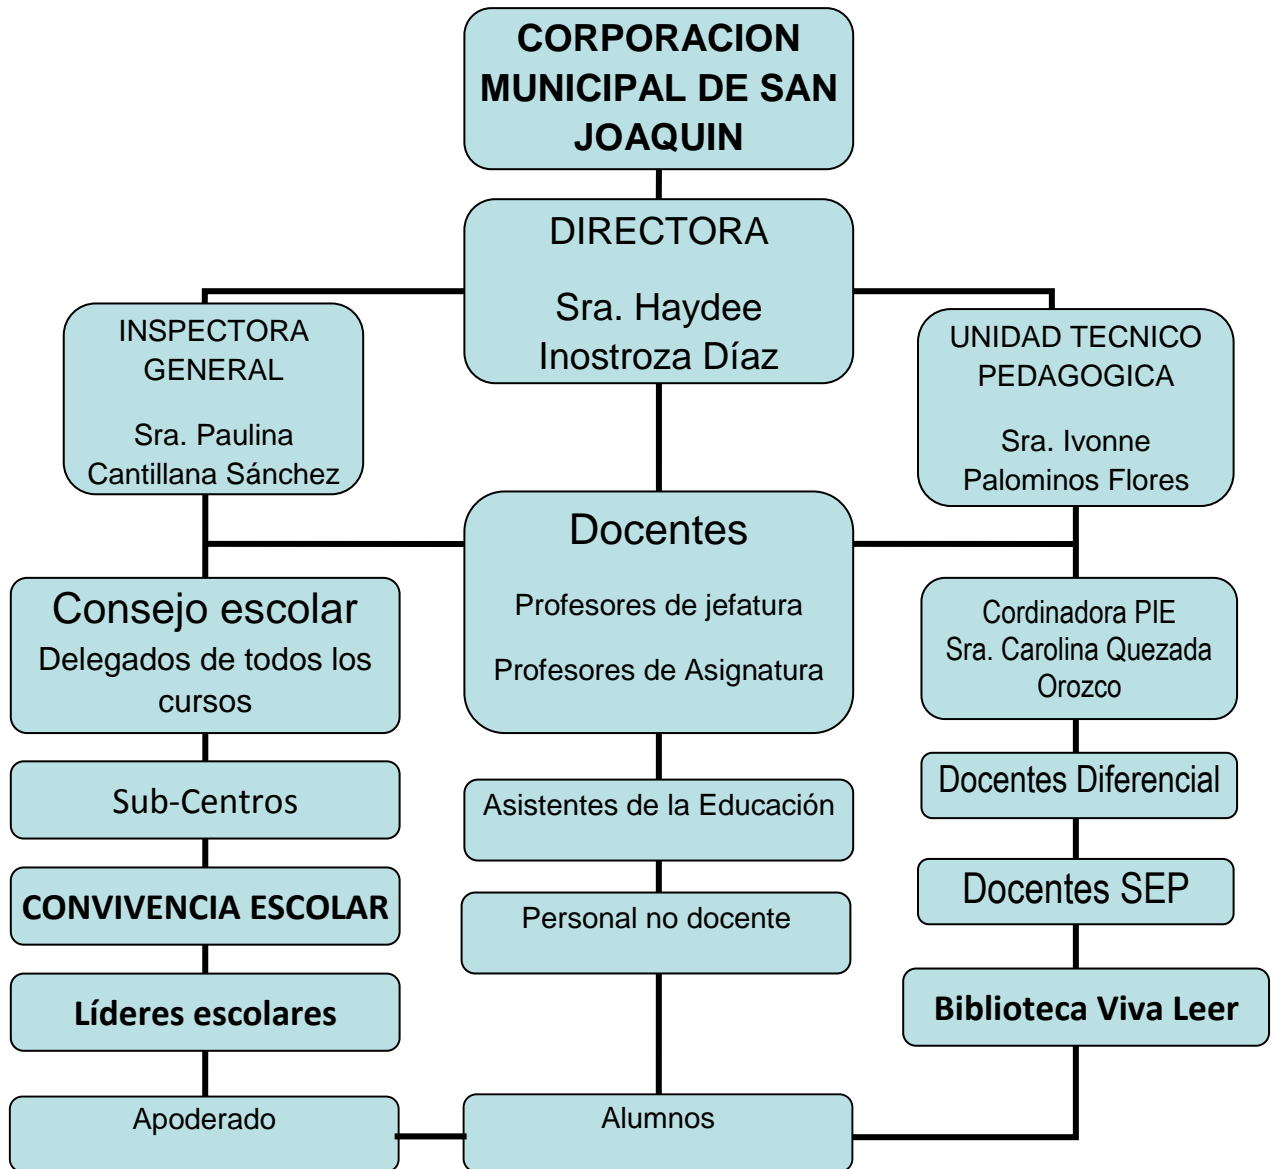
CORPORACION MUNICIPAL DE SAN JOAQUIN

DIRECTORA

Sra. Haydee Inostroza Díaz

INSPECTORA GENERAL

Sra. Paulina Cantillana Sánchez

UNIDAD TECNICO PEDAGOGICA

Sra. Ivonne Palominos Flores

Docentes

Profesores de jefatura

Profesores de Asignatura

Consejo escolar
Delegados de todos los cursos

Cordinadora PIE
Sra. Carolina Quezada Orozco

Sub-Centros

Asistentes de la Educación

Docentes Diferencial

CONVIVENCIA ESCOLAR

Personal no docente

Docentes SEP

Líderes escolares

Biblioteca Viva Leer

Apoderado

Alumnos